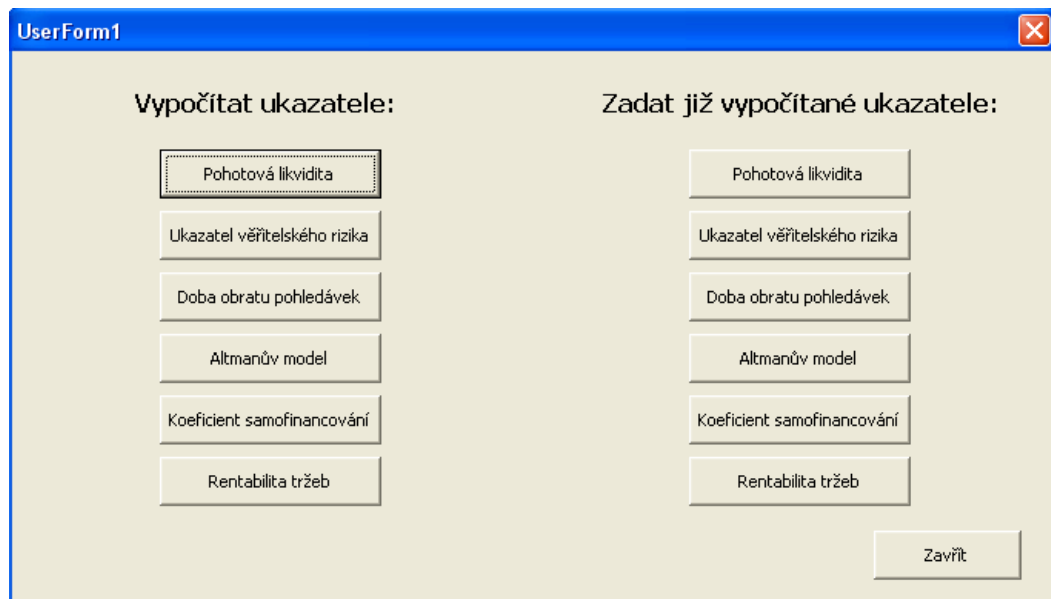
UserForm1

Vypočítat ukazatele:

Pohotová likvidita

Ukazatel věřitelského rizika

Doba obratu pohledávek

Altmanův model

Koeficient samofinancování

Rentabilita tržeb

Zadat již vypočítané ukazatele:

Pohotová likvidita

Ukazatel věřitelského rizika

Doba obratu pohledávek

Altmanův model

Koeficient samofinancování

Rentabilita tržeb

Zavřít